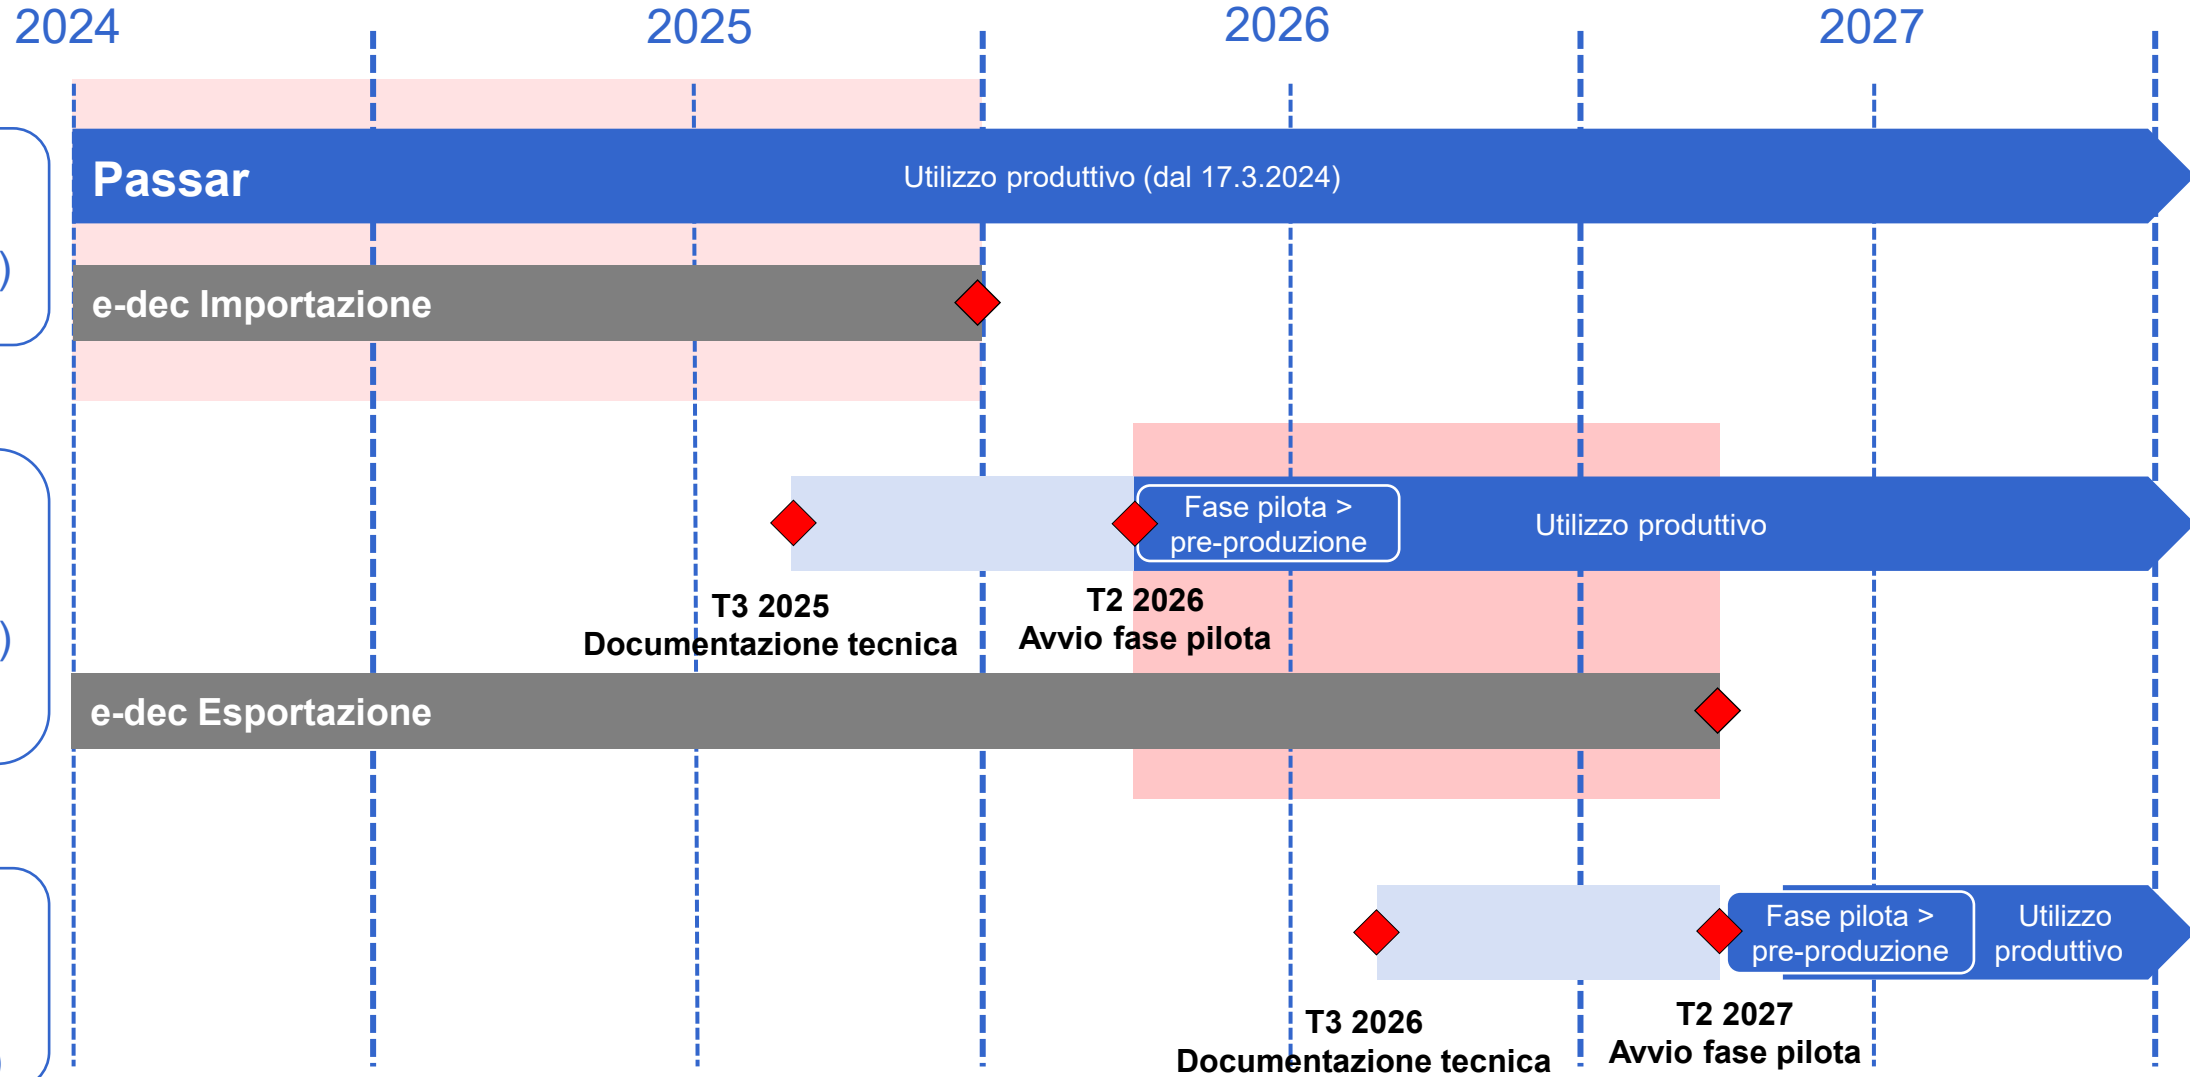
2024
2025
2026
2027

Passar
Utilizzo produttivo (dal 17.3.2024)

e-dec Importazione

Fase pilota > pre-produzione
Utilizzo produttivo

T3 2025
Documentazione tecnica

T2 2026
Avvio fase pilota

e-dec Esportazione

Fase pilota > pre-produzione
Utilizzo produttivo

T3 2026
Documentazione tecnica

T2 2027
Avvio fase pilota